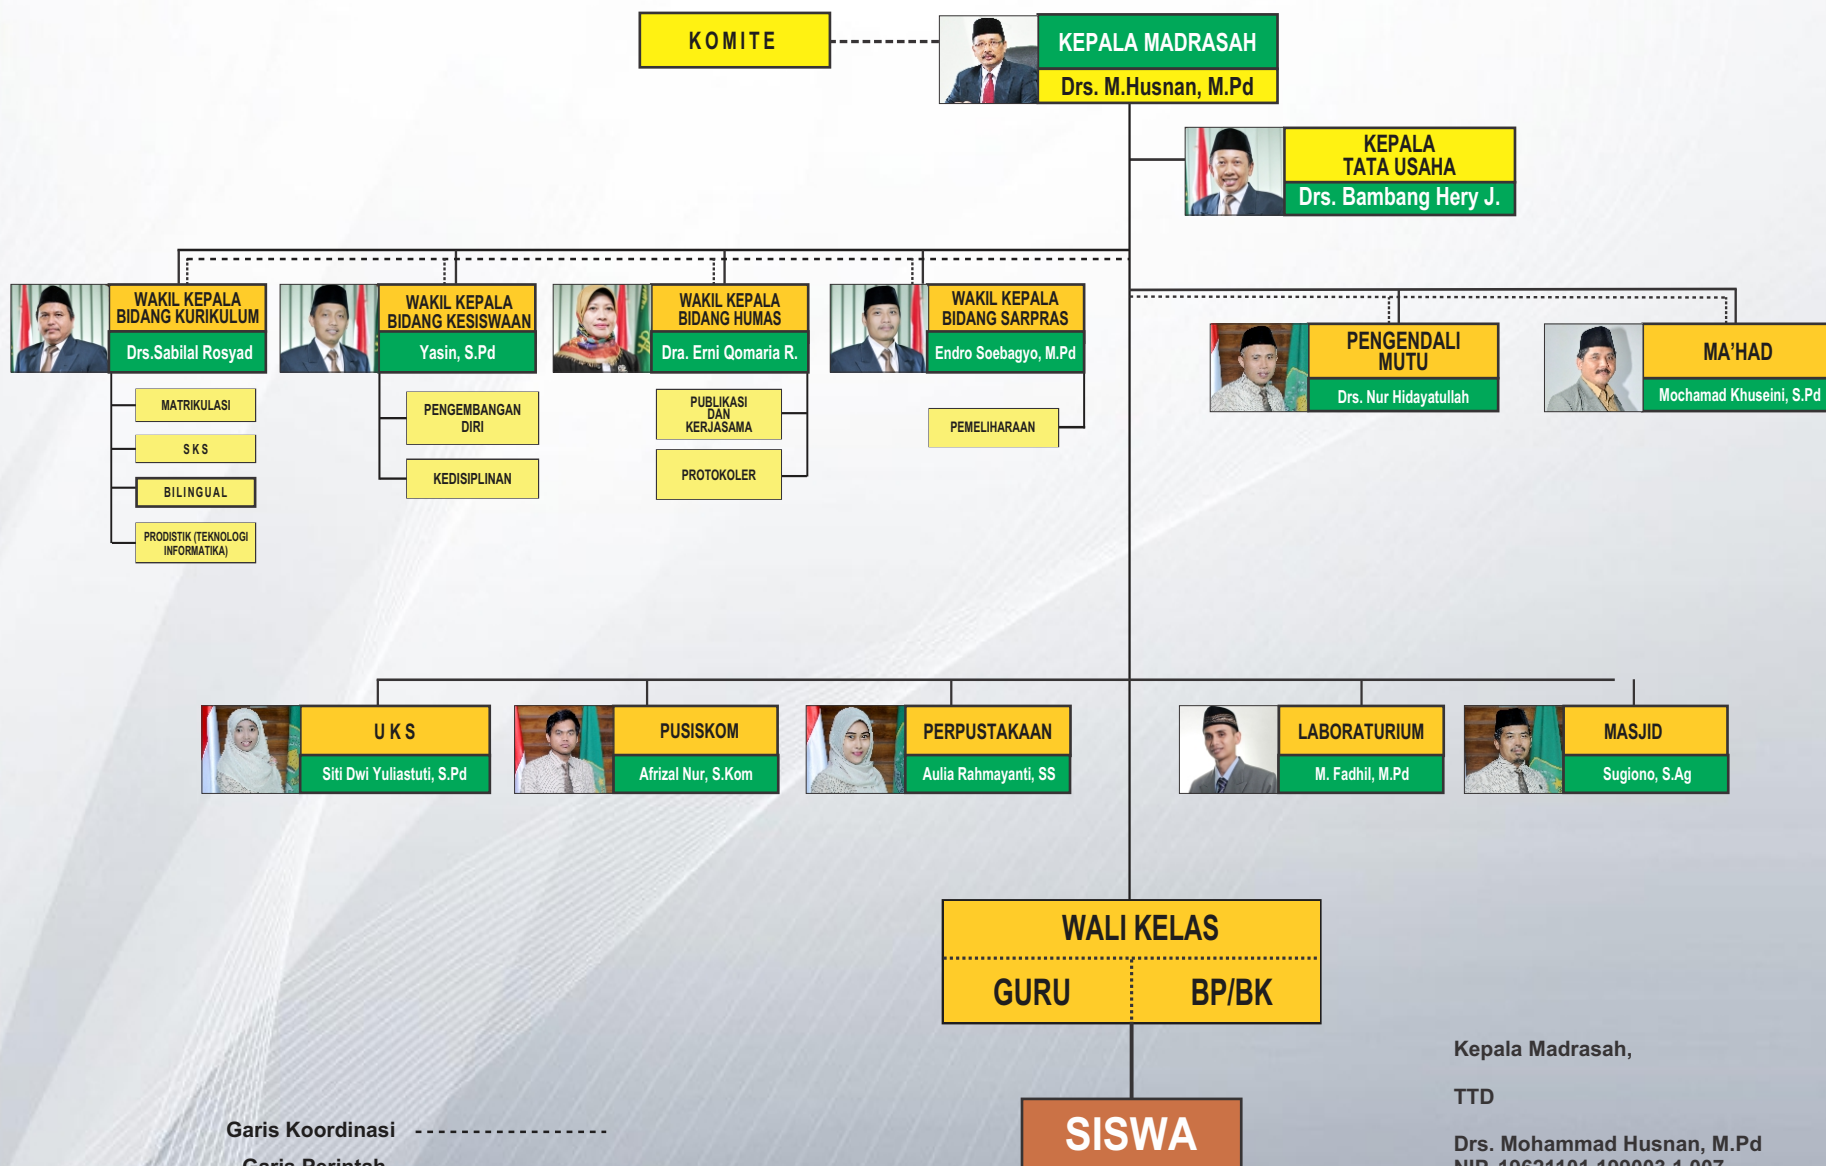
KOMITE

KEPALA MADRASAH
Drs. M.Husnan, M.Pd

KEPALA TATA USAHA
Drs. Bambang Hery J.

WAKIL KEPALA BIDANG KURIKULUM
Drs.Sabilal Rosyad

MATRIKULASI

SKS

BILINGUAL

PRODISTIK (TEKNOLOGI INFORMATIKA)

WAKIL KEPALA BIDANG KESISWAAN
Yasin, S.Pd

PENGEMBANGAN DIRI

KEDISIPLINAN

WAKIL KEPALA BIDANG HUMAS
Dra. Erni Qomaria R.

PUBLIKASI DAN KERJASAMA

PROTOKOLER

WAKIL KEPALA BIDANG SARPRAS
Endro Soebagyo, M.Pd

PEMELIHARAAN

PENGENDALI MUTU
Drs. Nur Hidayatullah

MA'HAD
Mochamad Khuseini, S.Pd

UKS
Siti Dwi Yuliastuti, S.Pd

PUSISKOM
Afrizal Nur, S.Kom

PERPUSTAKAAN
Aulia Rahmayanti, SS

LABORATURIUM
M. Fadhil, M.Pd

MASJID
Sugiono, S.Ag

WALI KELAS

GURU

BP/BK

SISWA

Garis Koordinasi

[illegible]

Kepala Madrasah,

TTD

Drs. Mohammad Husnan, M.Pd
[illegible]